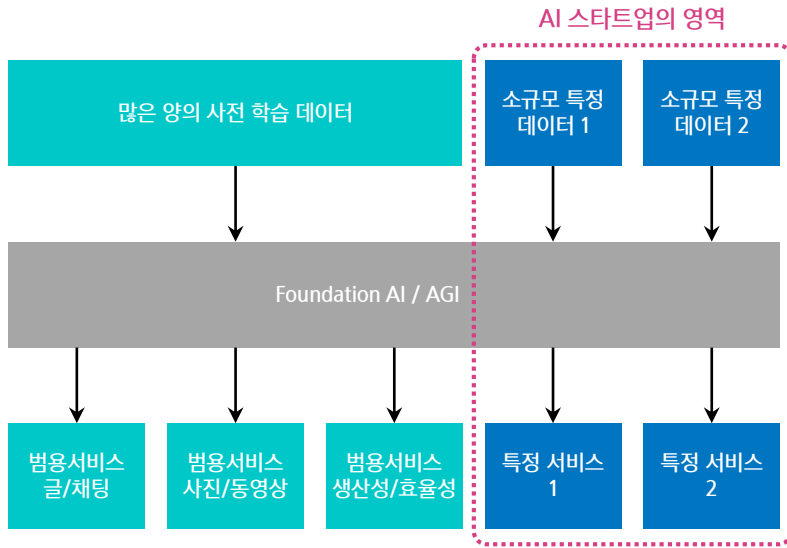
AI 스타트업의 영역

많은 양의 사전 학습 데이터

소규모 특정 데이터 1

소규모 특정 데이터 2

Foundation AI / AGI

범용서비스 글/채팅

범용서비스 사진/동영상

범용서비스 생산성/효율성

특정 서비스 1

특정 서비스 2